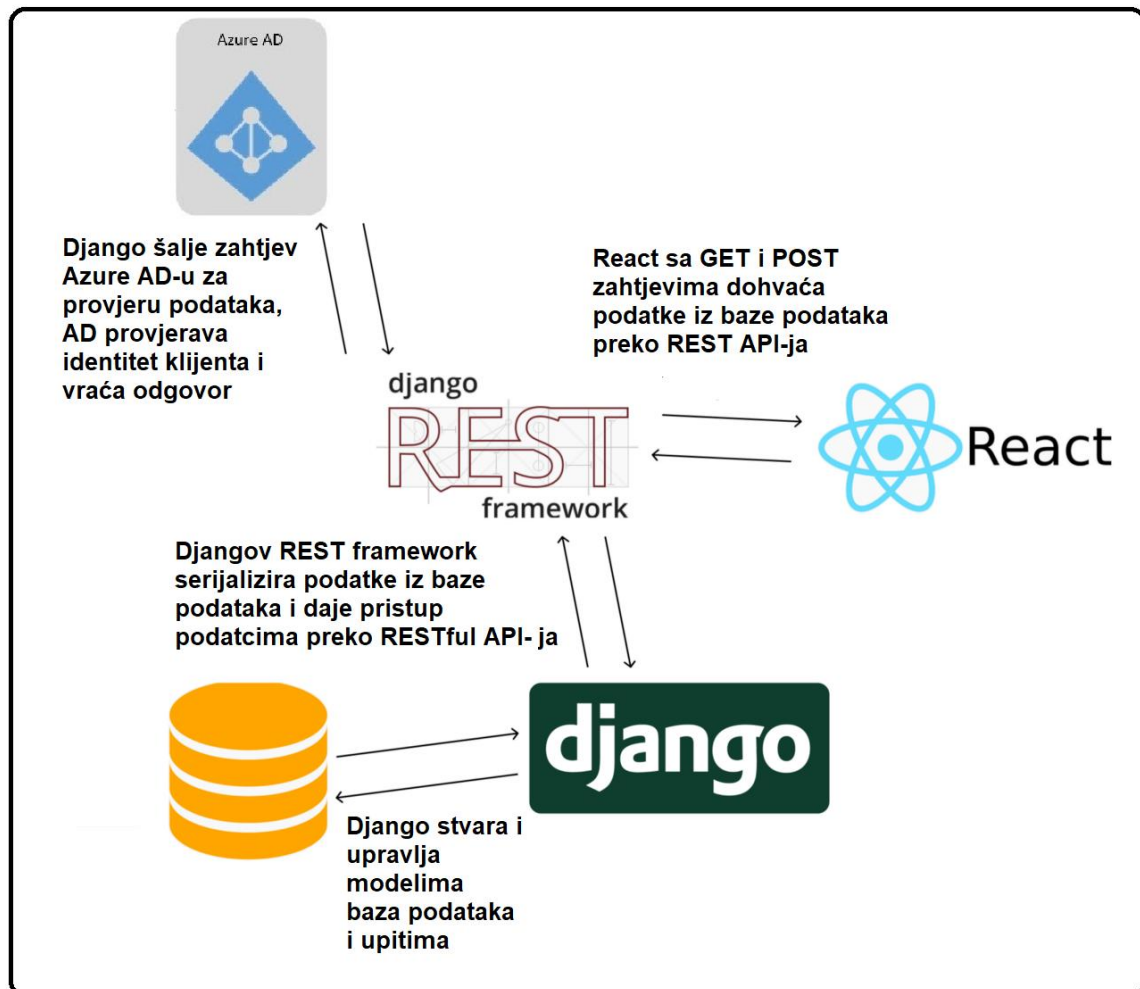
Azure AD

Django šalje zahtjev Azure AD-u za provjeru podataka, AD provjerava identitet klijenta i vraća odgovor

React sa GET i POST zahtjevima dohvaća podatke iz baze podataka preko REST API-ja

django REST framework

React

Djangov REST framework serijalizira podatke iz baze podataka i daje pristup podatcima preko RESTful API- ja

django

Django stvara i upravlja modelima baza podataka i upitima